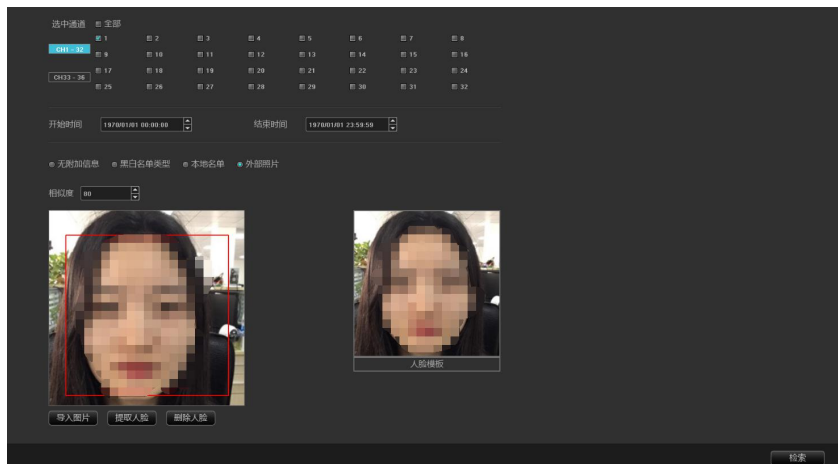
选中通道 全部

CH1 - 32
CH33 - 36

1 2 3 4 5 6 7 8
9 10 11 12 13 14 15 16
17 18 19 20 21 22 23 24
25 26 27 28 29 30 31 32

开始时间 1970/01/01 00:00:00
结束时间 1970/01/01 23:59:59

无附加信息 黑白名单类型 本地名单 外部照片

相似度 80

人脸模板

导入图片 提取人脸 删除人脸

检索